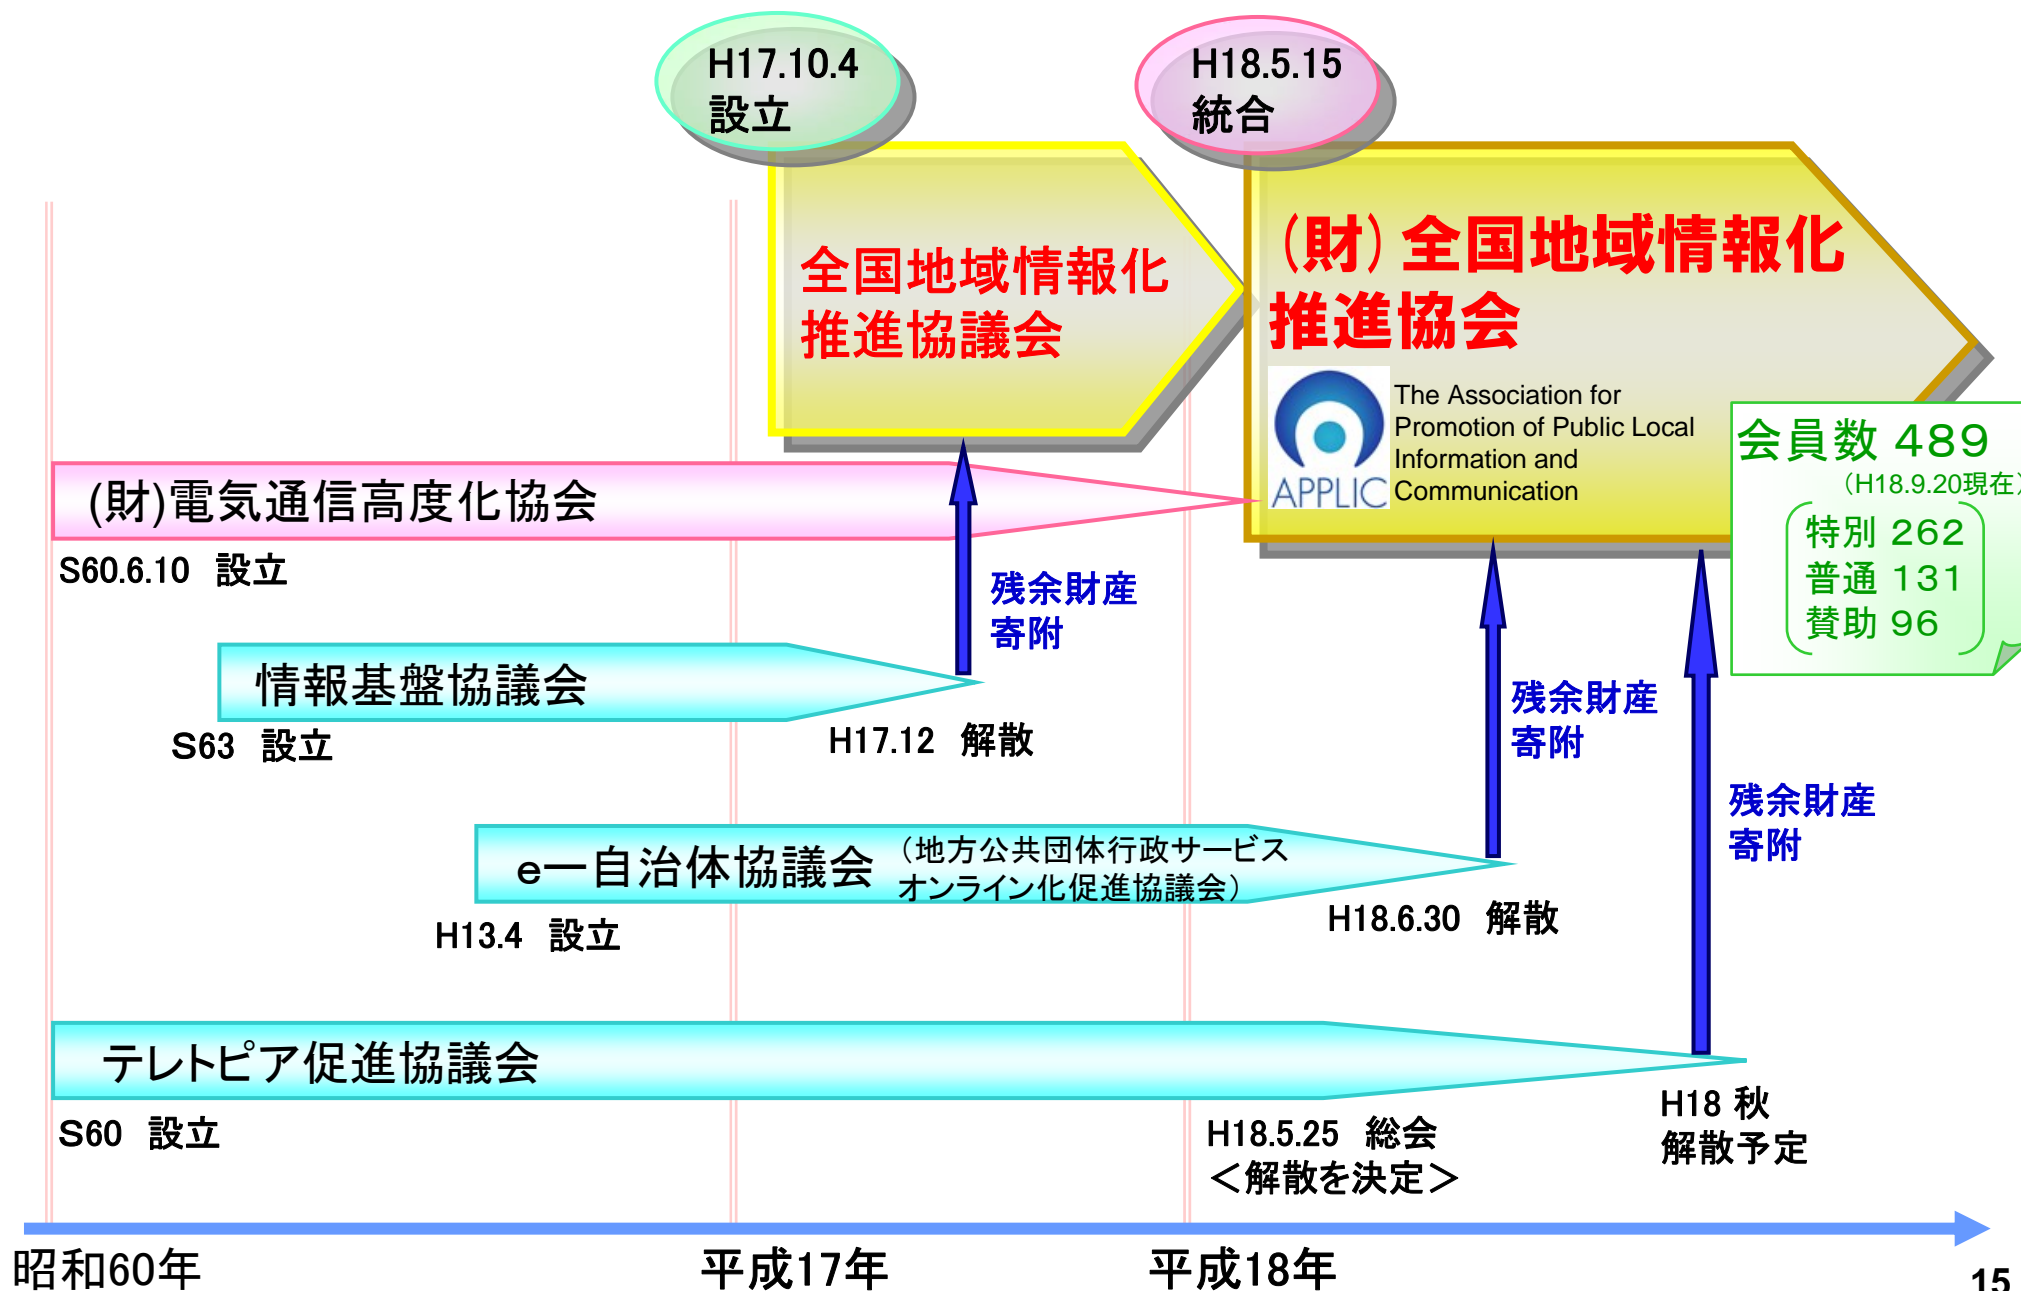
H17.10.4
設立

H18.5.15
統合

全国地域情報化推進協議会

(財) 全国地域情報化推進協会

APPLIC
The Association for Promotion of Public Local Information and Communication

会員数 489
(H18.9.20現在)
特別 262
普通 131
賛助 96

(財)電気通信高度化協会
S60.6.10 設立

残余財産寄附

情報基盤協議会
S63 設立
H17.12 解散

残余財産寄附

e—自治体協議会 (地方公共団体行政サービスオンライン化促進協議会)
H13.4 設立
H18.6.30 解散

残余財産寄附

テレトピア促進協議会
S60 設立
H18.5.25 総会
<解散を決定>
H18 秋
解散予定

昭和60年
平成17年
平成18年

15